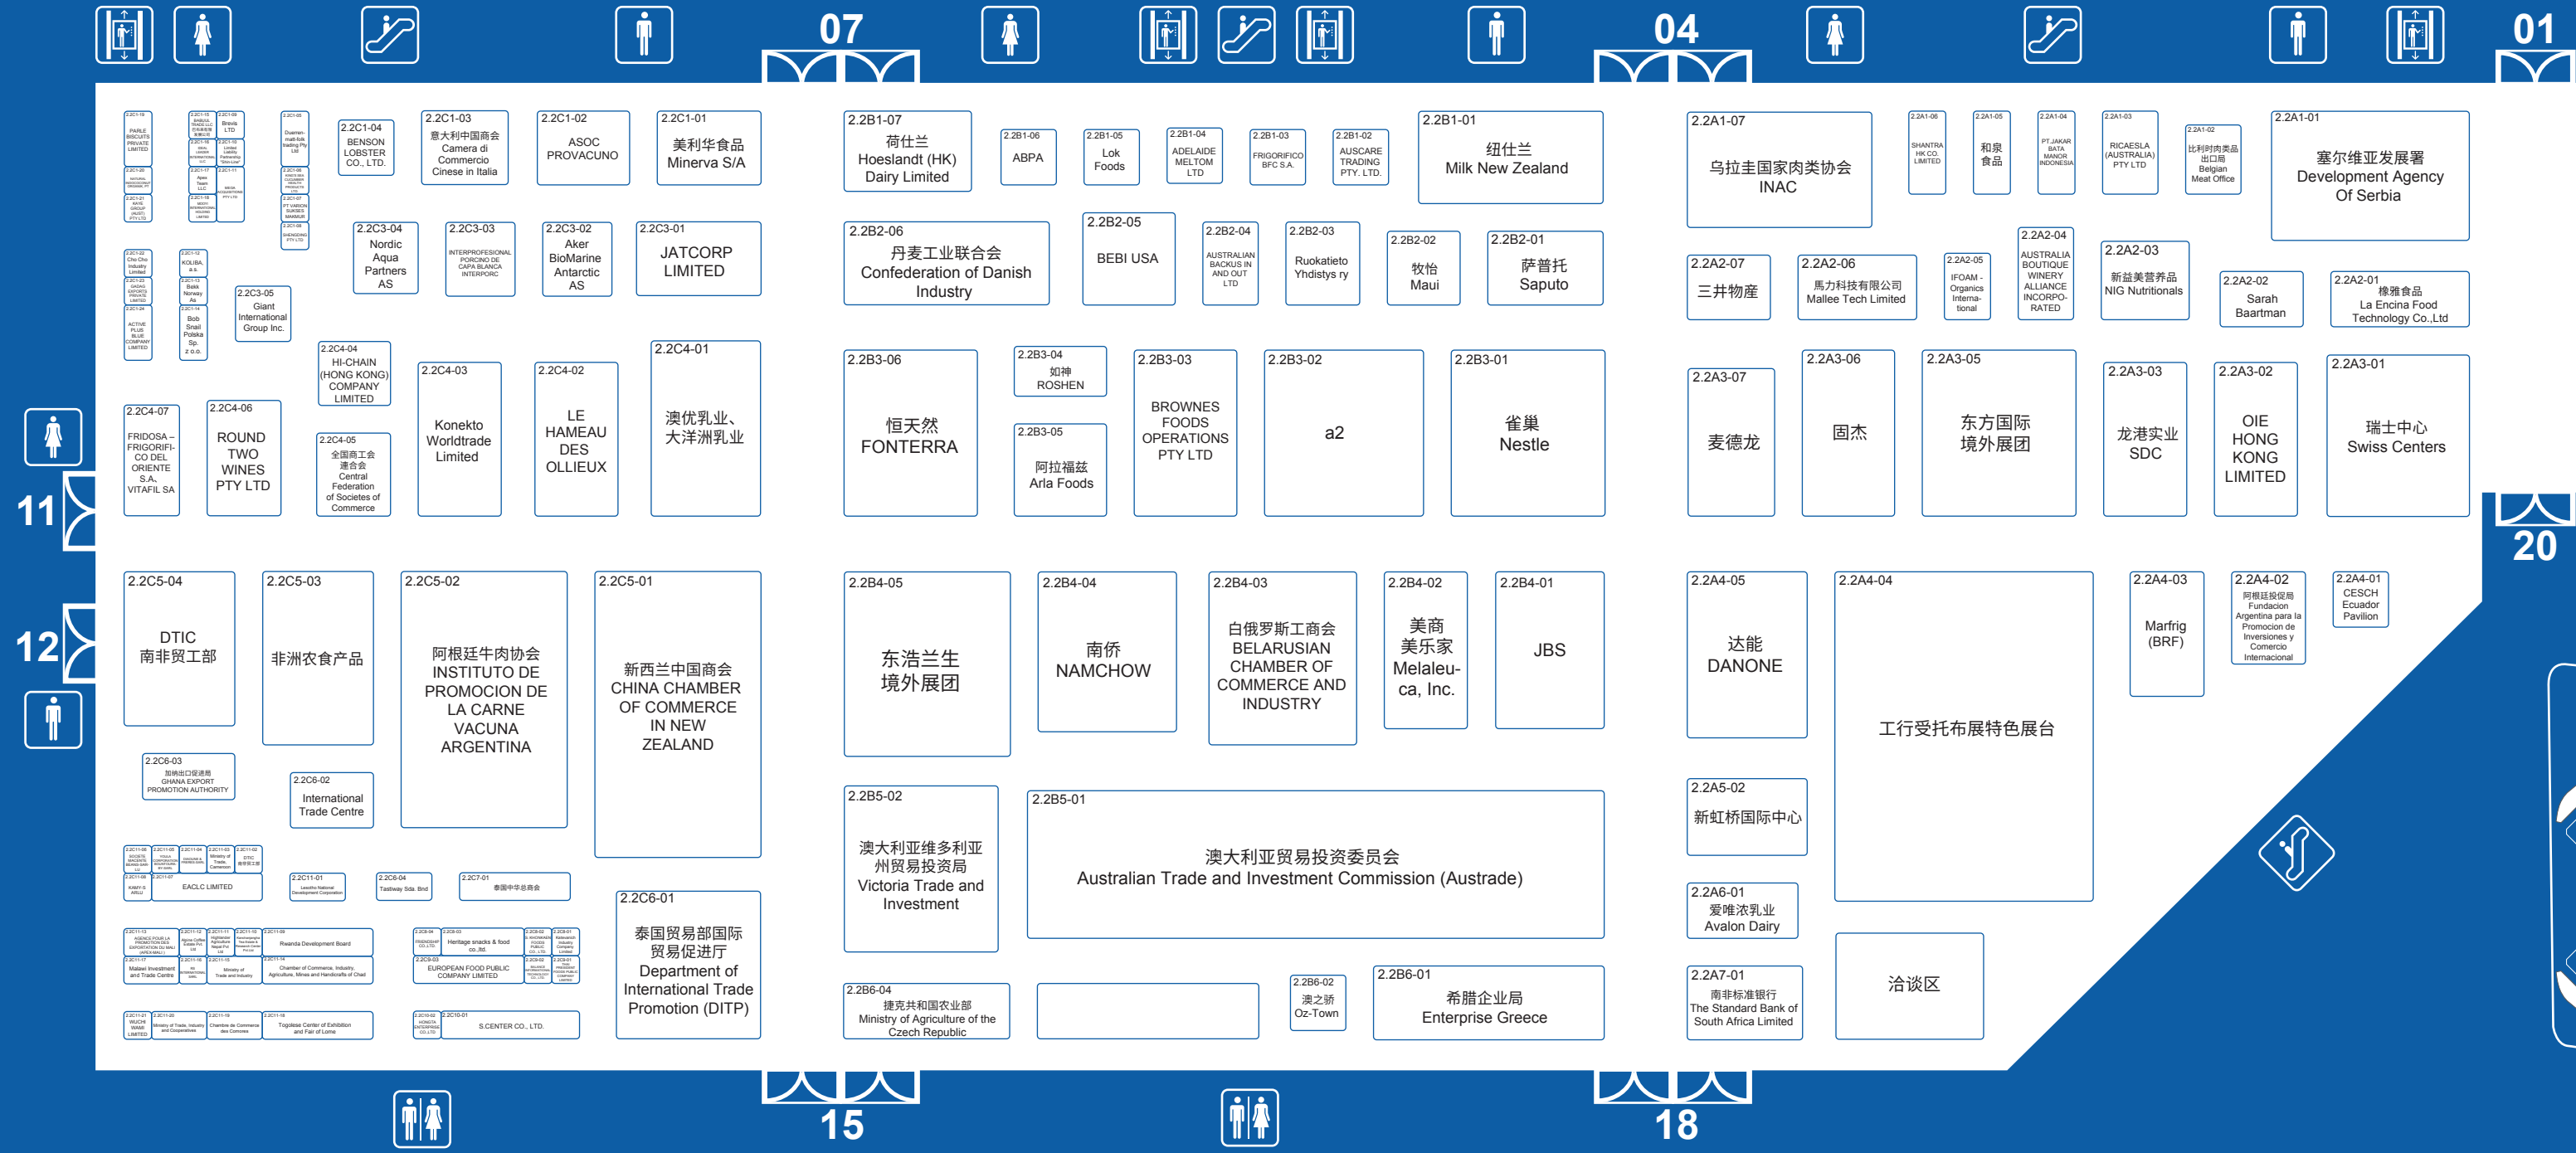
07

04

01

2.2C1-19 PARLE BISCUITS PRIVATE LIMITED

2.2C1-20

2.2C1-21

2.2C1-15

2.2C1-16

2.2C1-17 Apex Team LLC

2.2C1-18

2.2C1-09 Brevis LTD

2.2C1-10

2.2C1-11

2.2C1-05

2.2C1-06

2.2C1-07 PT VARION SUKSES MAKMUR

2.2C1-08

2.2C1-04 BENSON LOBSTER CO., LTD.

2.2C1-03 意大利中国商会 Camera di Commercio Cinese in Italia

2.2C1-02 ASOC PROVACUNO

2.2C1-01 美利华食品 Minerva S/A

2.2C3-04 Nordic Aqua Partners AS

2.2C3-03 INTERPROFESIONAL PORCINO DE CAPA BLANCA INTERPORC

2.2C3-02 Aker BioMarine Antarctic AS

2.2C3-01 JATCORP LIMITED

2.2C3-05 Giant International Group Inc.

2.2C4-04 HI-CHAIN (HONG KONG) COMPANY LIMITED

2.2C4-03 Konekto Worldtrade Limited

2.2C4-02 LE HAMEAU DES OLLIEUX

2.2C4-01 澳优乳业、大洋洲乳业

2.2C4-07 FRIDOSA – FRIGORIFICO DEL ORIENTE S.A. VITAFIL SA

2.2C4-06 ROUND TWO WINES PTY LTD

2.2C4-05 全国商工会連合会 Central Federation of Societes of Commerce

2.2B1-07 荷仕兰 Hoeslandt (HK) Dairy Limited

2.2B1-06 ABPA

2.2B1-05 Lok Foods

2.2B1-04 ADELAIDE MELTOM LTD

2.2B1-03 FRIGORIFICO BFC S.A.

2.2B1-02 AUSCARE TRADING PTY. LTD.

2.2B1-01 纽仕兰 Milk New Zealand

2.2B2-06 丹麦工业联合会 Confederation of Danish Industry

2.2B2-05 BEBI USA

2.2B2-04 AUSTRALIAN BACKUS IN AND OUT LTD

2.2B2-03 Ruokatieto Yhdistys ry

2.2B2-02 牧恰 Maui

2.2B2-01 萨普托 Saputo

2.2B3-06 恒天然 FONTERRA

2.2B3-04 如神 ROSHEN

2.2B3-05 阿拉福兹 Arla Foods

2.2B3-03 BROWNES FOODS OPERATIONS PTY LTD

2.2B3-02 a2

2.2B3-01 雀巢 Nestle

2.2A1-07 乌拉圭国家肉类协会 INAC

2.2A1-06 SHANTRA HK CO. LIMITED

2.2A1-05 和泉食品

2.2A1-04 PT.JAKAR BATA MANOR INDONESIA

2.2A1-03 RICAESLA (AUSTRALIA) PTY LTD

2.2A1-02 比利时肉类品出口局 Belgian Meat Office

2.2A1-01 塞尔维亚发展署 Development Agency Of Serbia

2.2A2-07 三井物産

2.2A2-06 馬力科技有限公司 Mallee Tech Limited

2.2A2-05 IFOAM - Organics International

2.2A2-04 AUSTRALIA BOUTIQUE WINERY ALLIANCE INCORPORATED

2.2A2-03 新益美营养品 NIG Nutritionals

2.2A2-02 Sarah Baartman

2.2A2-01 橡雅食品 La Encina Food Technology Co.,Ltd

2.2A3-07 麦德龙

2.2A3-06 固杰

2.2A3-05 东方国际境外展团

2.2A3-03 龙港实业 SDC

2.2A3-02 OIE HONG KONG LIMITED

2.2A3-01 瑞士中心 Swiss Centers

11

12

20

2.2C5-04 DTIC 南非贸工部

2.2C5-03 非洲农食产品

2.2C5-02 阿根廷牛肉协会 INSTITUTO DE PROMOCION DE LA CARNE VACUNA ARGENTINA

2.2C5-01 新西兰中国商会 CHINA CHAMBER OF COMMERCE IN NEW ZEALAND

2.2C6-03 加纳出口促进局 GHANA EXPORT PROMOTION AUTHORITY

2.2C6-02 International Trade Centre

EACLC LIMITED

2.2C11-01

2.2C6-04 Tastway Sdn. Bhd

2.2C7-01 泰国中华总商会

Rwanda Development Board

Malawi Investment and Trade Centre

Ministry of Trade and Industry

Chamber of Commerce, Industry, Agriculture, Mines and Handicrafts of Chad

Heritage snacks & food co.,ltd.

EUROPEAN FOOD PUBLIC COMPANY LIMITED

Ministry of Trade, Industry and Cooperatives

Chambre de Commerce des Comores

Togolese Center of Exhibition and Fair of Lome

2.2C10-01 S.CENTER CO., LTD.

2.2C6-01 泰国贸易部国际贸易促进厅 Department of International Trade Promotion (DITP)

2.2B4-05 东浩兰生境外展团

2.2B4-04 南侨 NAMCHOW

2.2B4-03 白俄罗斯工商会 BELARUSIAN CHAMBER OF COMMERCE AND INDUSTRY

2.2B4-02 美商美乐家 Melaleuca, Inc.

2.2B4-01 JBS

2.2B5-02 澳大利亚维多利亚州贸易投资局 Victoria Trade and Investment

2.2B5-01 澳大利亚贸易投资委员会 Australian Trade and Investment Commission (Austrade)

2.2B6-04 捷克共和国农业部 Ministry of Agriculture of the Czech Republic

2.2B6-02 澳之骄 Oz-Town

2.2B6-01 希腊企业局 Enterprise Greece

2.2A4-05 达能 DANONE

2.2A4-04 工行受托布展特色展台

2.2A4-03 Marfrig (BRF)

2.2A4-02 阿根廷投资促局 Fundacion Argentina para la Promocion de Inversiones y Comercio Internacional

2.2A4-01 CESCH Ecuador Pavilion

2.2A5-02 新虹桥国际中心

2.2A6-01 爱唯浓乳业 Avalon Dairy

2.2A7-01 南非标准银行 The Standard Bank of South Africa Limited

洽谈区

15

18